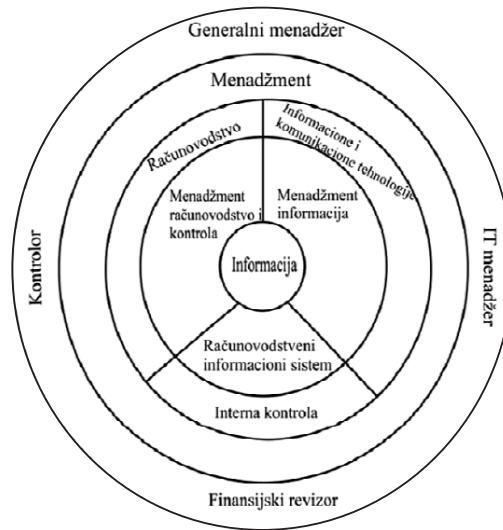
Generalni menadžer

Menadžment

Računovodstvo

Informacione i komunikacione tehnologije

Kontrolor

IT menadžer

Menadžment računovodstvo i kontrola

Menadžment informacija

Informacija

Računovodstveni informacioni sistem

Interna kontrola

Finansijski revizor